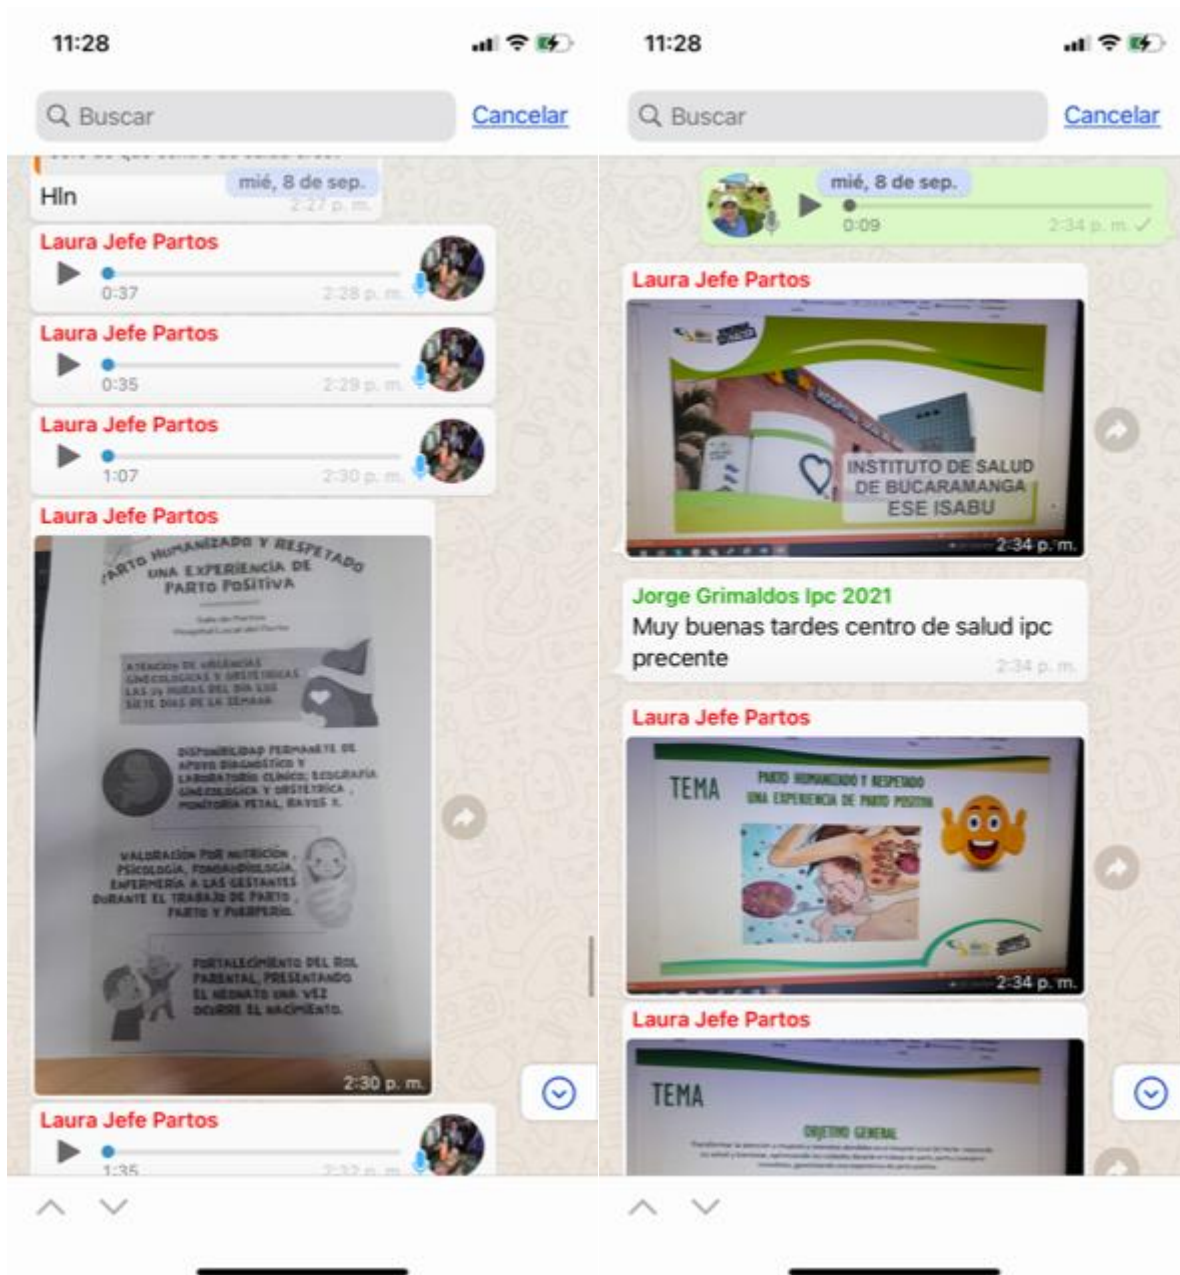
11:28

Buscar Cancelar

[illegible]

mié, 8 de sep.

Hln 2:27 p. m.

Laura Jefe Partos
0:37 2:28 p. m.

Laura Jefe Partos
0:35 2:29 p. m.

Laura Jefe Partos
1:07 2:30 p. m.

Laura Jefe Partos

PARTO HUMANIZADO Y RESPETADO
UNA EXPERIENCIA DE PARTO POSITIVA

Sala de Partos
Hospital Local del Norte

ATENCIÓN DE URGENCIAS GINECOLÓGICAS Y OBSTÉTRICAS LAS 24 HORAS DEL DÍA LOS SIETE DÍAS DE LA SEMANA

DISPONIBILIDAD PERMANENTE DE APOYO DIAGNÓSTICO Y LABORATORIO CLÍNICO; ECOGRAFÍA GINECOLÓGICA Y OBSTÉTRICA, MONITORÍA FETAL, RAYOS X.

VALORACIÓN POR NUTRICIÓN, PSICOLOGÍA, FONOAUDIOLOGÍA, ENFERMERÍA A LAS GESTANTES DURANTE EL TRABAJO DE PARTO, PARTO Y PUERPERIO.

FORTALECIMIENTO DEL ROL PARENTAL, PRESENTANDO EL NEONATO UNA VEZ OCURRE EL NACIMIENTO.

2:30 p. m.

Laura Jefe Partos
1:35 2:32 p. m.

11:28

Buscar Cancelar

mié, 8 de sep.
0:09 2:34 p. m.

Laura Jefe Partos

INSTITUTO DE SALUD DE BUCARAMANGA ESE ISABU

2:34 p. m.

Jorge Grimaldos Ipc 2021
Muy buenas tardes centro de salud ipc precente
2:34 p. m.

Laura Jefe Partos

TEMA
PARTO HUMANIZADO Y RESPETADO
UNA EXPERIENCIA DE PARTO POSITIVA

2:34 p. m.

Laura Jefe Partos

TEMA
OBJETIVO GENERAL
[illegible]